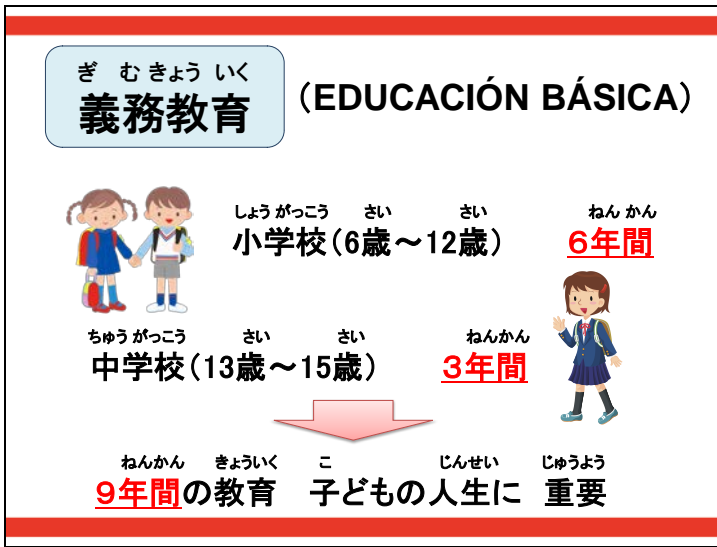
ぎ む きょう いく
義務教育

（EDUCACIÓN BÁSICA）

しょう がっこう　さい　さい　ねん かん
小学校（6歳～12歳）　6年間

ちゅう がっこう　さい　さい　ねんかん
中学校（13歳～15歳）　3年間

ねんかん　きょういく　こ　じんせい　じゅうよう
9年間の教育　子どもの人生に　重要